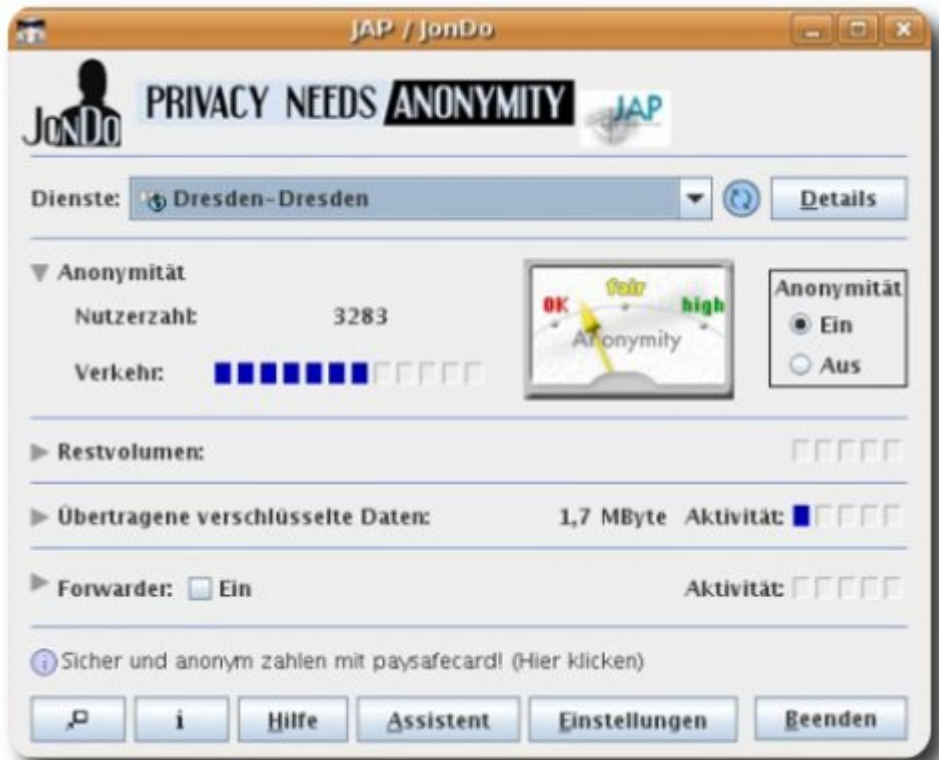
JAP / JonDo

JonDo PRIVACY NEEDS ANONYMITY JAP

Dienste: Dresden-Dresden

Details

Anonymität

Nutzerzahl: 3283

Verkehr:

OK fair high

Anonymity

Anonymität

Ein

Aus

Restvolumen:

Übertragene verschlüsselte Daten: 1,7 MByte Aktivität:

Forwarder: Ein

Aktivität:

Sicher und anonym zahlen mit paysafecard! (Hier klicken)

i

Hilfe

Assistent

Einstellungen

Beenden